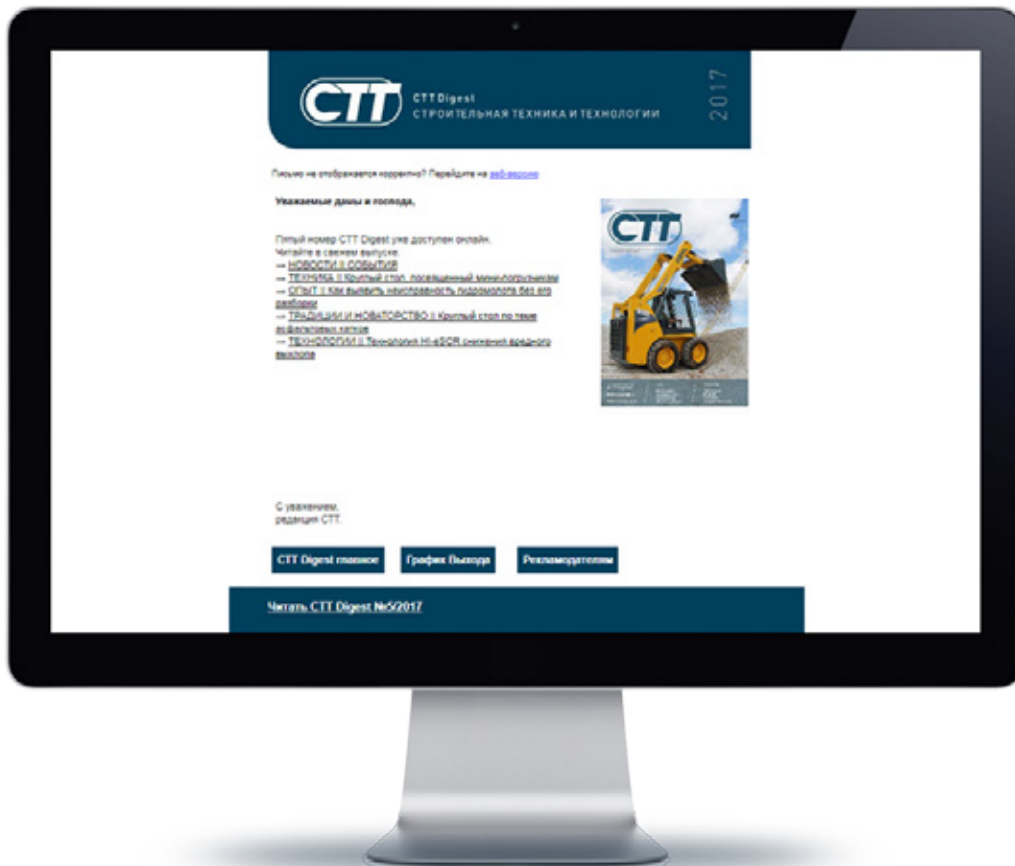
CTT

CTT Digest
СТРОИТЕЛЬНАЯ ТЕХНИКА И ТЕХНОЛОГИИ

2017

Письмо не отображается корректно? Перейдите на веб-версию

Уважаемые дамы и господа,

Пятый номер CTT Digest уже доступен онлайн.
Читайте в свежем выпуске:
→ НОВОСТИ II СОБЫТИЯ
→ ТЕХНИКА II Круглый стол, посвященный мини-погрузчикам
→ ОПЫТ II Как выявить неисправность гидромотора без его разборки
→ ТРАДИЦИИ И НОВАТОРСТВО II Круглый стол по теме асфальтовых катков
→ ТЕХНОЛОГИИ II Технология Hi-eSCR снижения вредного выхлопа

CTT

С уважением,
редакция CTT.

CTT Digest главное

График Выхода

Рекламодателям

Читать CTT Digest №5/2017